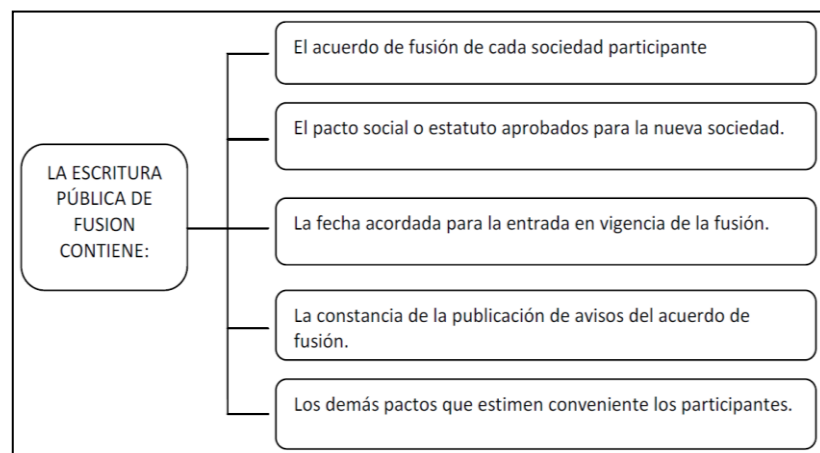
LA ESCRITURA PÚBLICA DE FUSION CONTIENE:

El acuerdo de fusión de cada sociedad participante

El pacto social o estatuto aprobados para la nueva sociedad.

La fecha acordada para la entrada en vigencia de la fusión.

La constancia de la publicación de avisos del acuerdo de fusión.

Los demás pactos que estimen conveniente los participantes.